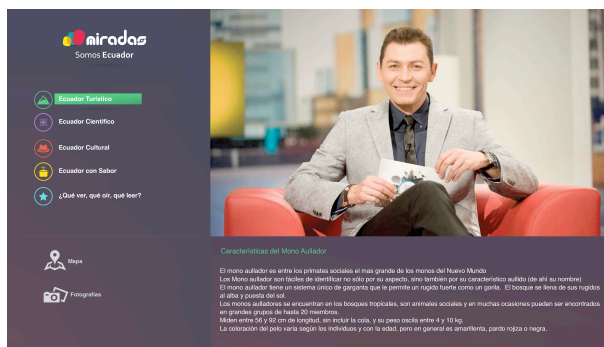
miradas
Somos Ecuador

Ecuador Turístico
Ecuador Científico
Ecuador Cultural
Ecuador con Sabor
¿Qué ver, qué oír, qué leer?

Mapa
Fotografías

Características del Mono Aullador

El mono aullador es entre los primates sociales el mas grande de los monos del Nuevo Mundo
Los Mono aullador son fáciles de identificar no sólo por su aspecto, sino también por su característico aullido (de ahí su nombre)
El mono aullador tiene un sistema único de garganta que le permite un rugido fuerte como un gorila. El bosque se llena de sus rugidos al alba y puesta del sol.
Los monos aulladores se encuentran en los bosques tropicales, son animales sociales y en muchas ocasiones pueden ser encontrados en grandes grupos de hasta 20 miembros.
Miden entre 56 y 92 cm de longitud, sin incluir la cola, y su peso oscila entre 4 y 10 kg.
La coloración del pelo varía según los individuos y con la edad, pero en general es amarillenta, pardo rojiza o negra.